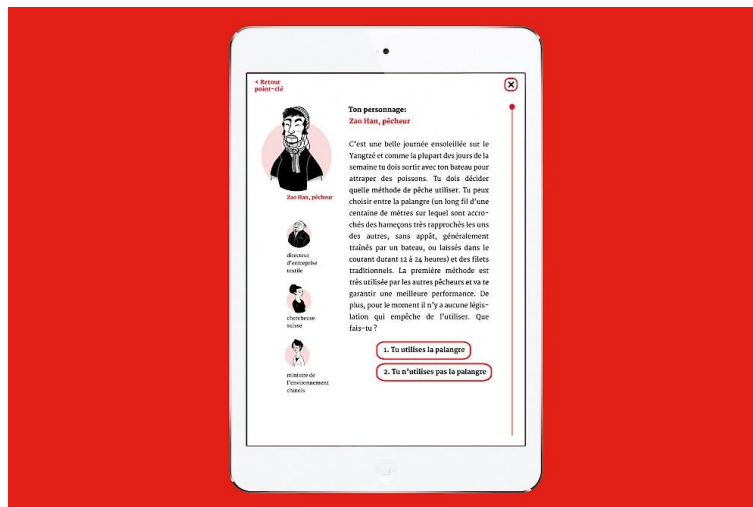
< Retour point-clé

Zao Han, pêcheur

directeur d'entreprise textile

chercheuse suisse

ministre de l'environnement chinois

Ton personnage:
Zao Han, pêcheur

C'est une belle journée ensoleillée sur le Yangtzé et comme la plupart des jours de la semaine tu dois sortir avec ton bateau pour attraper des poissons. Tu dois décider quelle méthode de pêche utiliser. Tu peux choisir entre la palangre (un long fil d'une centaine de mètres sur lequel sont accrochés des hameçons très rapprochés les uns des autres, sans appât, généralement traînés par un bateau, ou laissés dans le courant durant 12 à 24 heures) et des filets traditionnels. La première méthode est très utilisée par les autres pêcheurs et va te garantir une meilleure performance. De plus, pour le moment il n'y a aucune législation qui empêche de l'utiliser. Que fais-tu ?

1. Tu utilises la palangre

2. Tu n'utilises pas la palangre